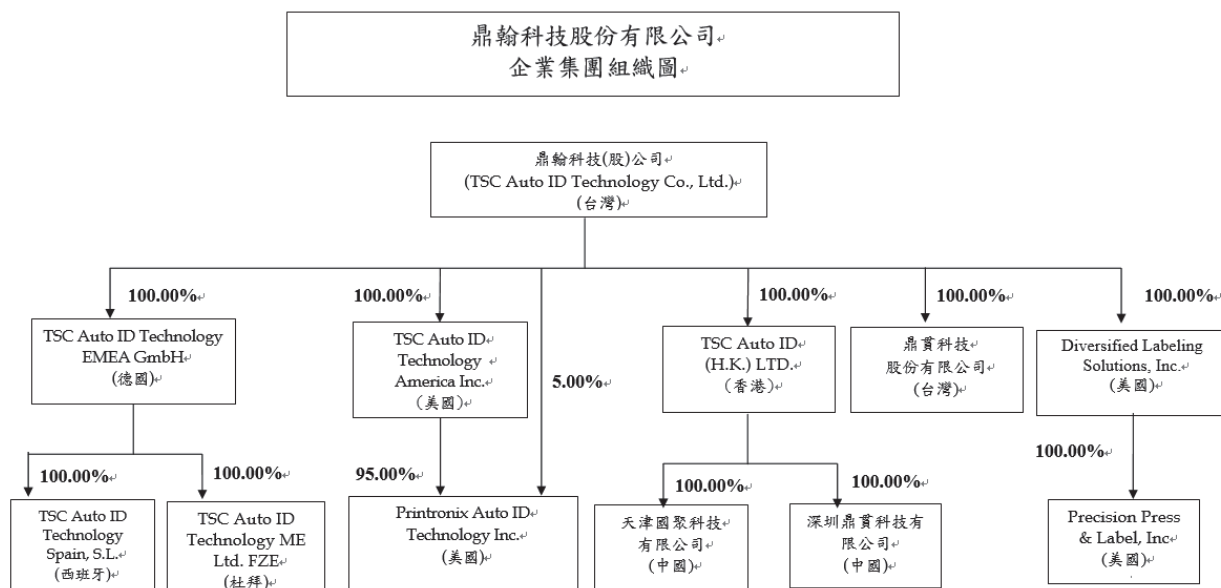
鼎翰科技股份有限公司
企業集團組織圖

鼎翰科技(股)公司
(TSC Auto ID Technology Co., Ltd.)
(台灣)

100.00%
TSC Auto ID Technology EMEA GmbH
(德國)

100.00%
TSC Auto ID Technology Spain, S.L.
(西班牙)

100.00%
TSC Auto ID Technology ME Ltd. FZE
(杜拜)

100.00%
TSC Auto ID Technology America Inc.
(美國)

95.00%
5.00%
Printronix Auto ID Technology Inc.
(美國)

100.00%
TSC Auto ID (H.K.) LTD.
(香港)

100.00%
天津國聚科技有限公司
(中國)

100.00%
深圳鼎賞科技有限公司
(中國)

100.00%
鼎賞科技股份有限公司
(台灣)

100.00%
Diversified Labeling Solutions, Inc.
(美國)

100.00%
Precision Press & Label, Inc
(美國)